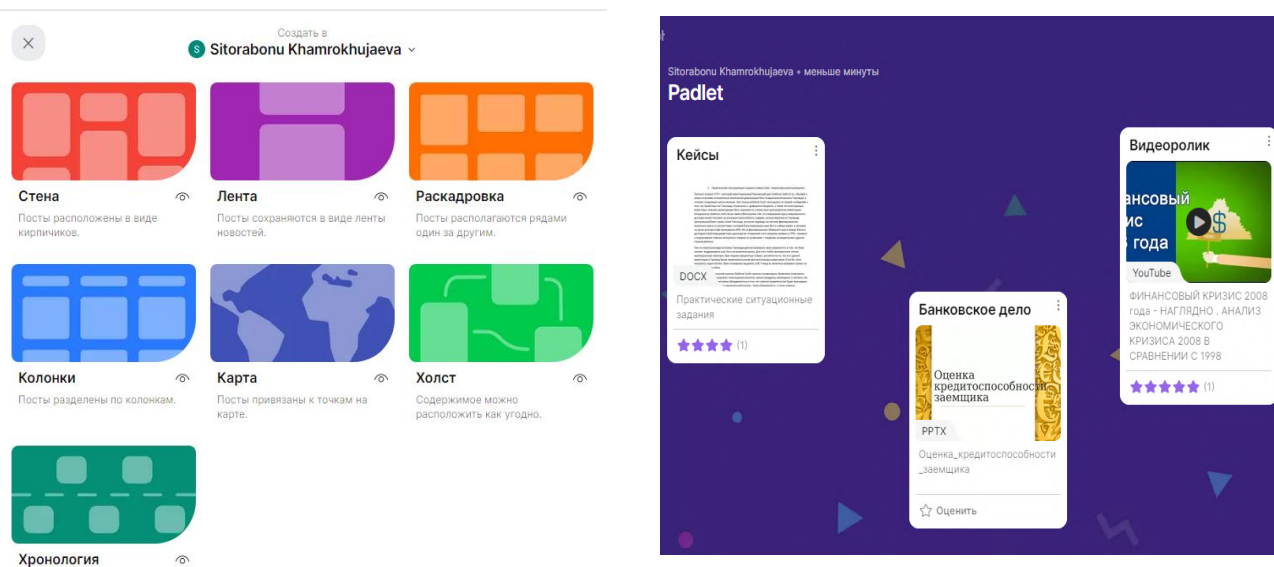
Создать в
Sitorabonu Khamrokhujaeva

Стена
Посты расположены в виде кирпичиков.

Лента
Посты сохраняются в виде ленты новостей.

Раскадровка
Посты располагаются рядами один за другим.

Колонки
Посты разделены по колонкам.

Карта
Посты привязаны к точкам на карте.

Холст
Содержимое можно расположить как угодно.

Хронология

Sitorabonu Khamrokhujaeva • меньше минуты
Padlet

Кейсы
DOCX
Практические ситуационные задания
(1)

Банковское дело
Оценка кредитоспособности заемщика
PPTX
Оценка_кредитоспособности_заемщика
Оценить

Видеоролик
нансовый
зис
года
YouTube
ФИНАНСОВЫЙ КРИЗИС 2008 года - НАГЛЯДНО . АНАЛИЗ ЭКОНОМИЧЕСКОГО КРИЗИСА 2008 В СРАВНЕНИИ С 1998
(1)